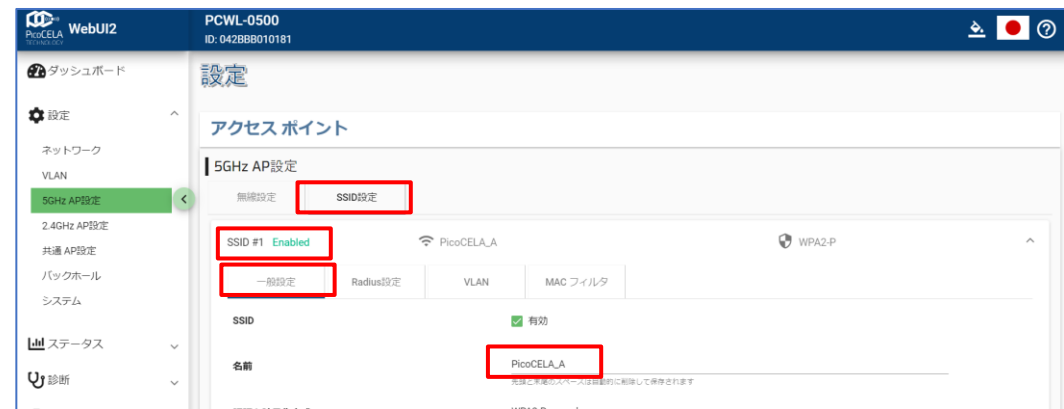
PicoCELA TECHNOLOGY WebUI2

PCWL-0500
ID: 042BBB010181

ダッシュボード

設定

ネットワーク
VLAN
5GHz AP設定
2.4GHz AP設定
共通 AP設定
バックホール
システム

ステータス

診断

設定

アクセス ポイント

5GHz AP設定

無線設定 SSID設定

SSID #1 Enabled PicoCELA_A WPA2-P

一般設定 Radius設定 VLAN MAC フィルタ

SSID 有効

名前 PicoCELA_A

先頭と末尾のスペースは自動的に削除して保存されます